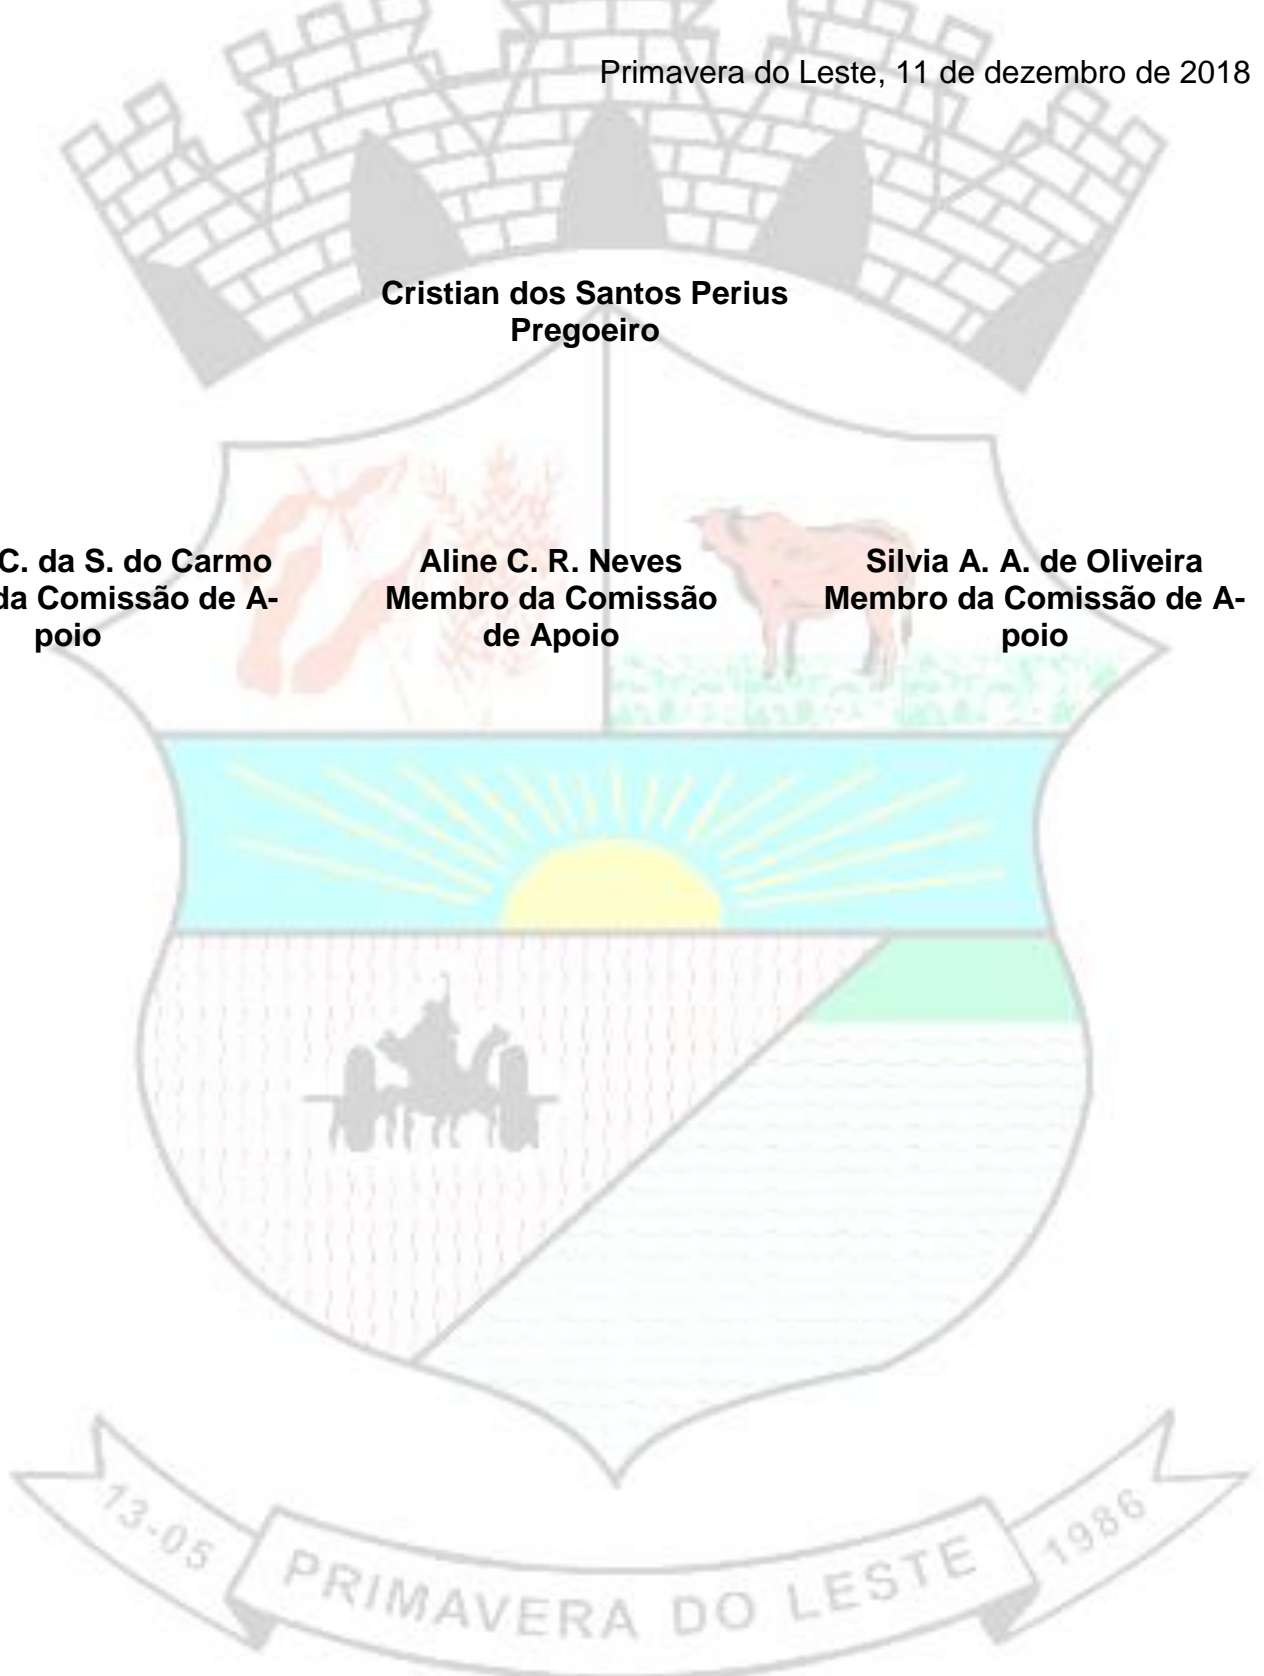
Primavera do Leste, 11 de dezembro de 2018

Cristian dos Santos Perius
Pregoeiro

C. da S. do Carmo
da Comissão de Apoio

Aline C. R. Neves
Membro da Comissão de Apoio

Silvia A. A. de Oliveira
Membro da Comissão de Apoio

13-05 PRIMAVERA DO LESTE 1986